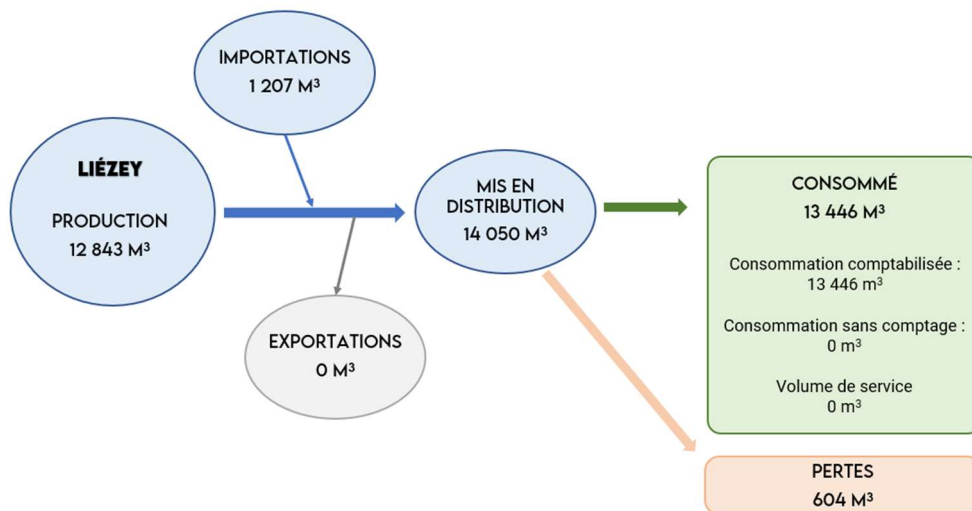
IMPORTATIONS
1 207 M³

LIÉZEY

PRODUCTION
12 843 M³

MIS EN DISTRIBUTION
14 050 M³

EXPORTATIONS
0 M³

CONSOMMÉ
13 446 M³

Consommation comptabilisée :
13 446 m³

Consommation sans comptage :
0 m³

Volume de service
0 m³

PERTES
604 M³